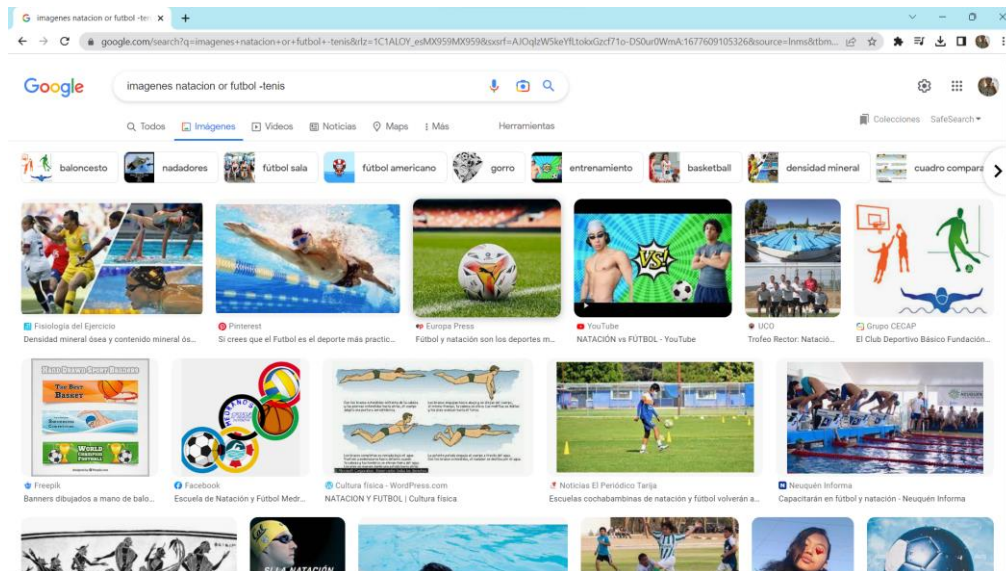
imagenes natacion or futbol -ten ×

google.com/search?q=imagenes+natacion+or+futbol+-tenis&rlz=1C1ALOY_esMX959MX959&sxsrf=AJOqlzW5keYfLtokxGzcf71o-DS0ur0WmA:1677609105326&source=lnms&tbm...

Google

imagenes natacion or futbol -tenis

Todos Imágenes Videos Noticias Maps Más Herramientas

Colecciones SafeSearch

baloncesto nadadores fútbol sala fútbol americano gorro entrenamiento basketball densidad mineral cuadro compara

Fisiología del Ejercicio
Densidad mineral ósea y contenido mineral ós...

Pinterest
Si crees que el Futbol es el deporte más practic...

Europa Press
Fútbol y natación son los deportes m...

YouTube
NATACIÓN vs FÚTBOL - YouTube

UCO
Trofeo Rector: Natació...

Grupo CECAP
El Club Deportivo Básico Fundación...

THE BEST BASKET
WORLD FOOTBALL

Freepik
Banners dibujados a mano de balo...

Facebook
Escuela de Natación y Fútbol Medr...

Cultura física - WordPress.com
NATACION Y FUTBOL | Cultura física

Noticias El Periódico Tarija
Escuelas cochabambinas de natación y fútbol volverán a...

Neuquén Informa
Capacitarán en fútbol y natación - Neuquén Informa